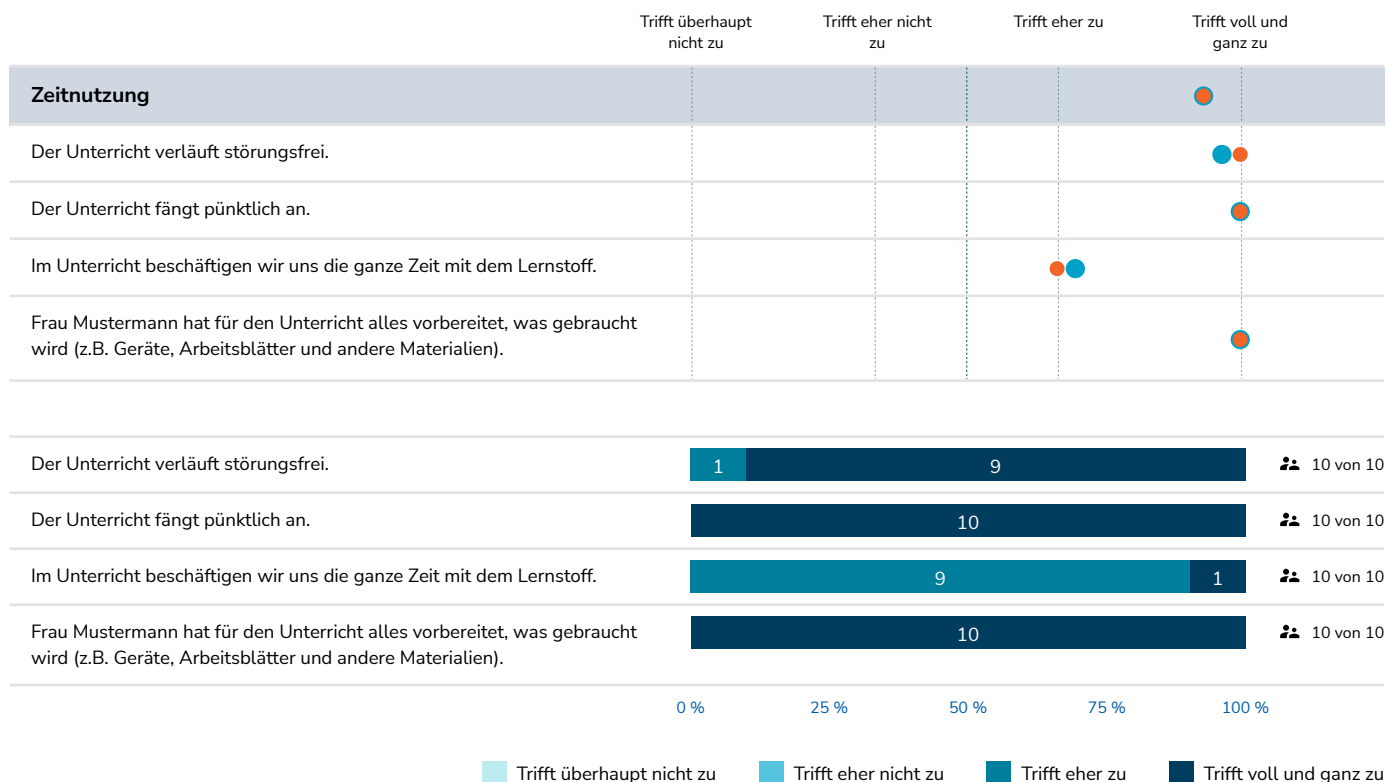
Trifft überhaupt nicht zu | Trifft eher nicht zu | Trifft eher zu | Trifft voll und ganz zu

**Zeitnutzung**

Der Unterricht verläuft störungsfrei.

Der Unterricht fängt pünktlich an.

Im Unterricht beschäftigen wir uns die ganze Zeit mit dem Lernstoff.

Frau Mustermann hat für den Unterricht alles vorbereitet, was gebraucht wird (z.B. Geräte, Arbeitsblätter und andere Materialien).

| Aussage | Verteilung | Anzahl |
|---|---|---|
| Der Unterricht verläuft störungsfrei. | 1, 9 | 10 von 10 |
| Der Unterricht fängt pünktlich an. | 10 | 10 von 10 |
| Im Unterricht beschäftigen wir uns die ganze Zeit mit dem Lernstoff. | 9, 1 | 10 von 10 |
| Frau Mustermann hat für den Unterricht alles vorbereitet, was gebraucht wird (z.B. Geräte, Arbeitsblätter und andere Materialien). | 10 | 10 von 10 |

0 % | 25 % | 50 % | 75 % | 100 %

Trifft überhaupt nicht zu | Trifft eher nicht zu | Trifft eher zu | Trifft voll und ganz zu